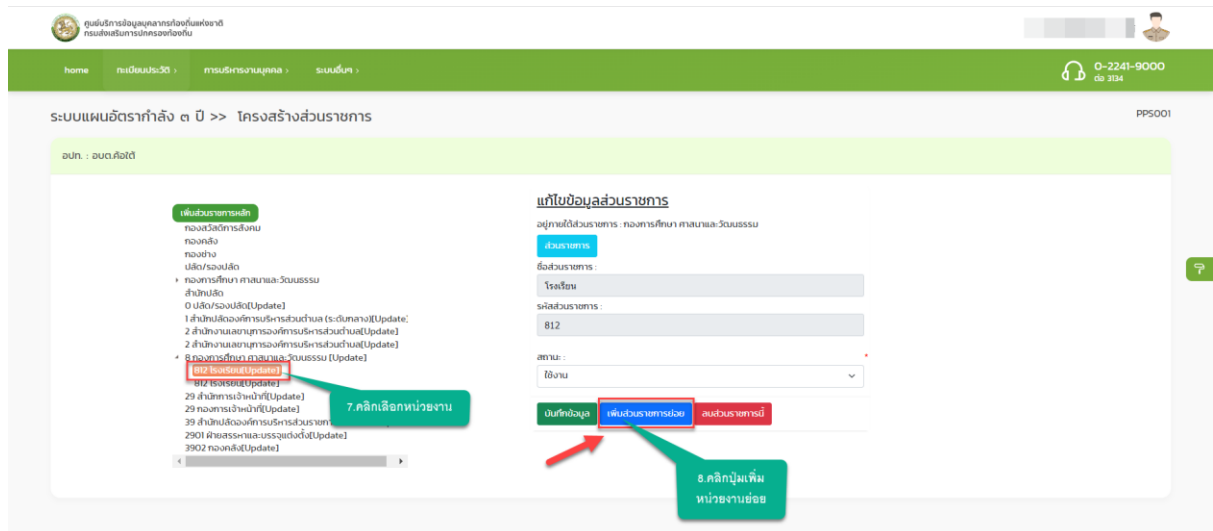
ศูนย์บริการข้อมูลบุคลากรท้องถิ่นแห่งชาติ
กรมส่งเสริมการปกครองท้องถิ่น

home ทะเบียนประวัติ › การบริหารงานบุคคล › ระบบอื่นๆ ›

0-2241-9000
ต่อ 3134

ระบบแผนอัตรากำลัง ๓ ปี >> โครงสร้างส่วนราชการ

PPS001

อปท. : อบต.ค้อใต้

เพิ่มส่วนราชการหลัก
กองสวัสดิการสังคม
กองคลัง
กองช่าง
ปลัด/รองปลัด
› กองการศึกษา ศาสนาและวัฒนธรรม
สำนักปลัด
0 ปลัด/รองปลัด[Update]
1 สำนักปลัดองค์การบริหารส่วนตำบล (ระดับกลาง)[Update]
2 สำนักงานเลขานุการองค์การบริหารส่วนตำบล[Update]
2 สำนักงานเลขานุการองค์การบริหารส่วนตำบล[Update]
8 กองการศึกษา ศาสนาและวัฒนธรรม [Update]
812 โรงเรียน[Update]
812 โรงเรียน[Update]
29 สำนักการเจ้าหน้าที่[Update]
29 กองการเจ้าหน้าที่[Update]
39 สำนักปลัดองค์การบริหารส่วนราชการ
2901 ฝ่ายสรรหาและบรรจุแต่งตั้ง[Update]
3902 กองคลัง[Update]

7.คลิกเลือกหน่วยงาน

แก้ไขข้อมูลส่วนราชการ
อยู่ภายใต้ส่วนราชการ : กองการศึกษา ศาสนาและวัฒนธรรม
ส่วนราชการ
ชื่อส่วนราชการ :
โรงเรียน
รหัสส่วนราชการ :
812
สถานะ : *
ใช้งาน

บันทึกข้อมูล
เพิ่มส่วนราชการย่อย
ลบส่วนราชการนี้

8.คลิกปุ่มเพิ่ม
หน่วยงานย่อย